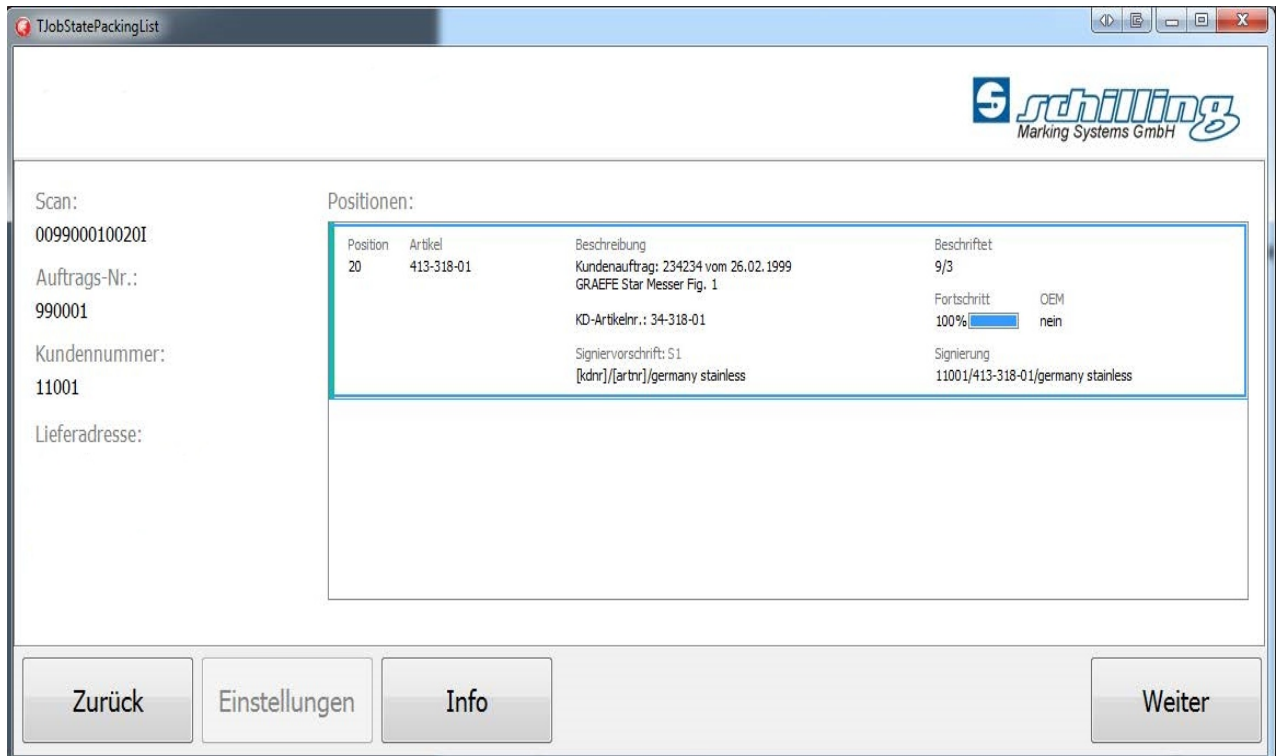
TJobStatePackingList

S schilling
Marking Systems GmbH

Scan:
009900010020I
Auftrags-Nr.:
990001
Kundennummer:
11001
Lieferadresse:

Positionen:

Position
20

Artikel
413-318-01

Beschreibung
Kundenauftrag: 234234 vom 26.02.1999
GRAEFE Star Messer Fig. 1

KD-Artikelnr.: 34-318-01

Signiervorschrift: S1
[kdnr]/[artnr]/germany stainless

Beschriftet
9/3

Fortschritt
100%

OEM
nein

Signierung
11001/413-318-01/germany stainless

Zurück
Einstellungen
Info
Weiter